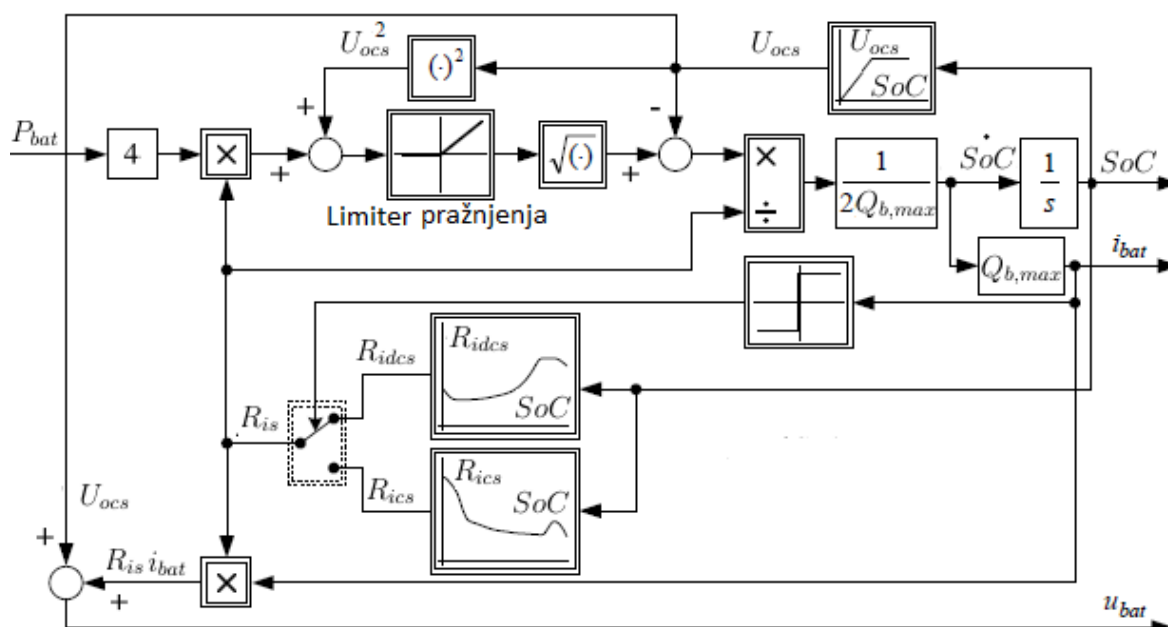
$U_{ocs}^2$
$(\cdot)^2$
$U_{ocs}$
$U_{ocs}$
$SoC$
$P_{bat}$
4
×
+
+
-
$\sqrt{(\cdot)}$
+
×
÷
$\frac{1}{2Q_{b,max}}$
$\dot{SoC}$
$\frac{1}{s}$
$SoC$
Limiter pražnjenja
$Q_{b,max}$
$i_{bat}$
$R_{idcs}$
$R_{idcs}$
$SoC$
$R_{is}$
$R_{ics}$
$R_{ics}$
$SoC$
$U_{ocs}$
+
$R_{is}\,i_{bat}$
×
+
$u_{bat}$